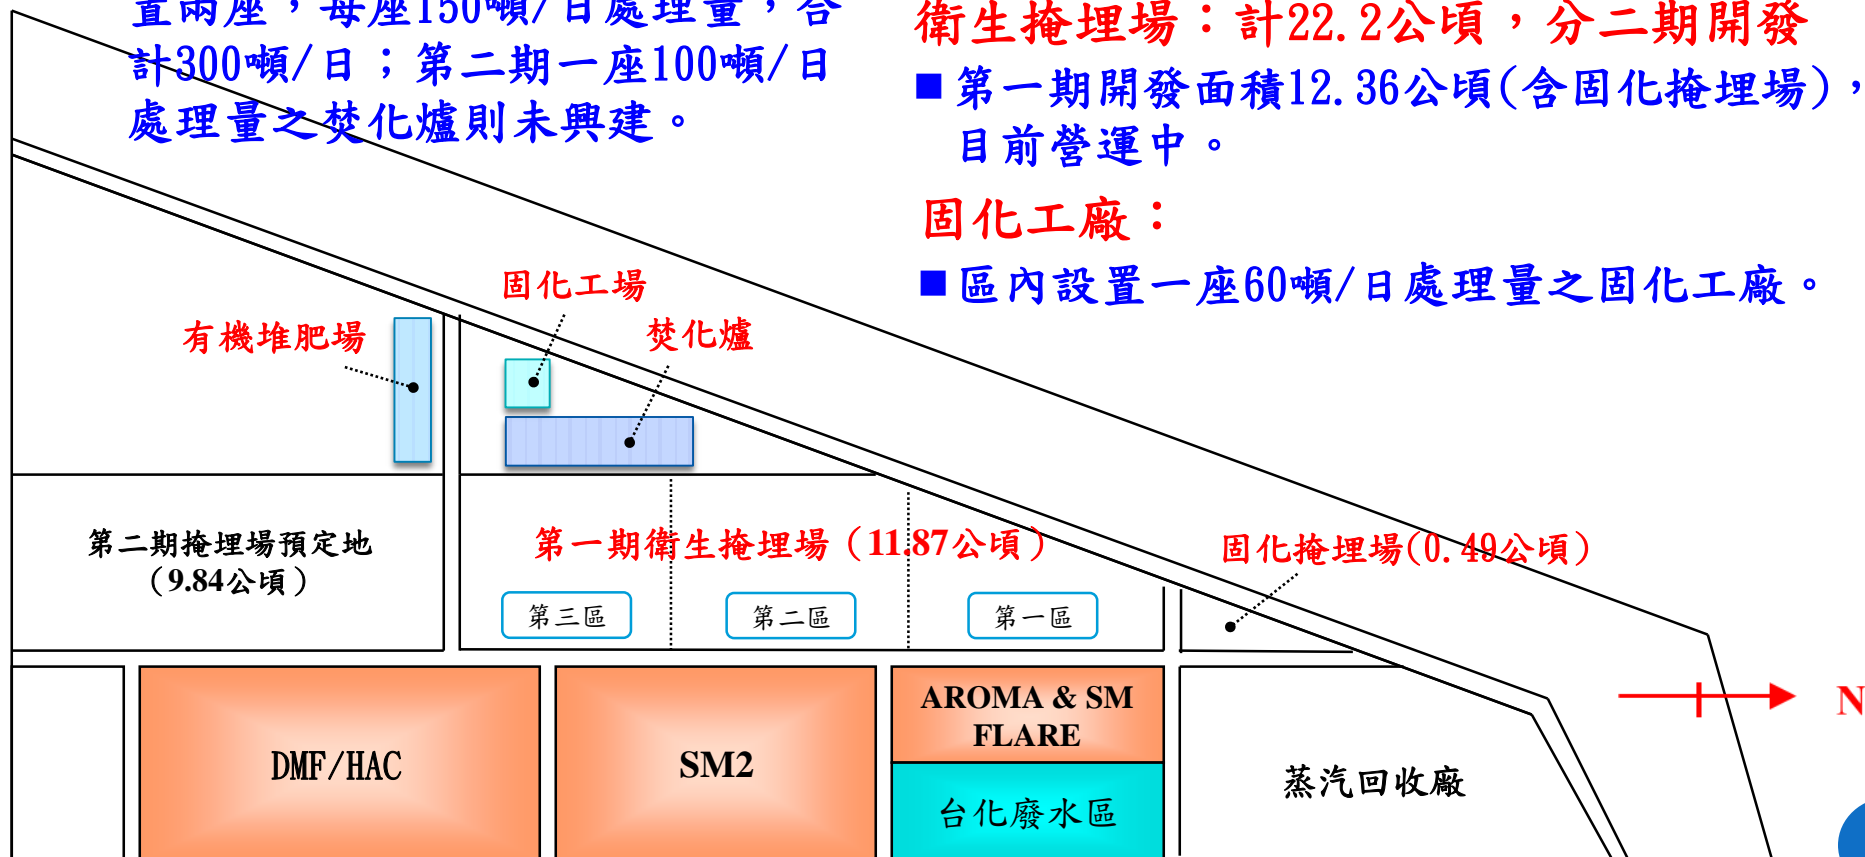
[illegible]兩座，每座150噸/日處理量，合計300噸/日；第二期一座100噸/日處理量之焚化爐則未興建。

衛生掩埋場：計22.2公頃，分二期開發

■ 第一期開發面積12.36公頃(含固化掩埋場)，目前營運中。

固化工廠：

■ 區內設置一座60噸/日處理量之固化工廠。

固化工場

有機堆肥場

焚化爐

第二期掩埋場預定地（9.84公頃）

第一期衛生掩埋場（11.87公頃）

固化掩埋場(0.49公頃)

第三區

第二區

第一區

DMF/HAC

SM2

AROMA & SM FLARE

台化廢水區

蒸汽回收廠

N